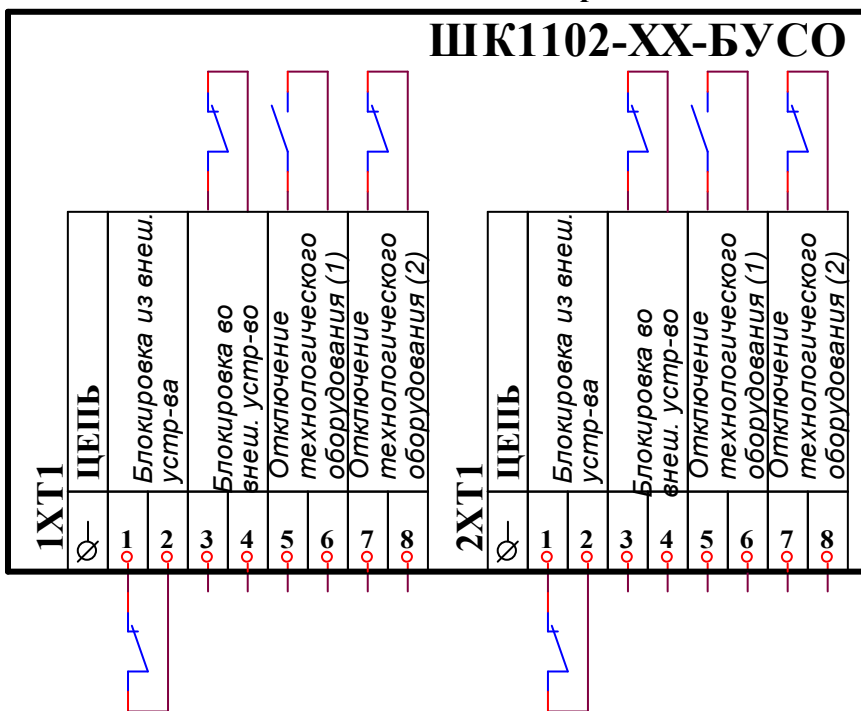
ШК1102-ХХ-БУСО

1ХТ1

ЦЕПЬ

Блокировка из внеш. устр-ва

Блокировка во внеш. устр-во

Отключение технологического оборудования (1)

Отключение технологического оборудования (2)

$\varnothing$ 1 2 3 4 5 6 7 8

2ХТ1

ЦЕПЬ

Блокировка из внеш. устр-ва

Блокировка во внеш. устр-во

Отключение технологического оборудования (1)

Отключение технологического оборудования (2)

$\varnothing$ 1 2 3 4 5 6 7 8